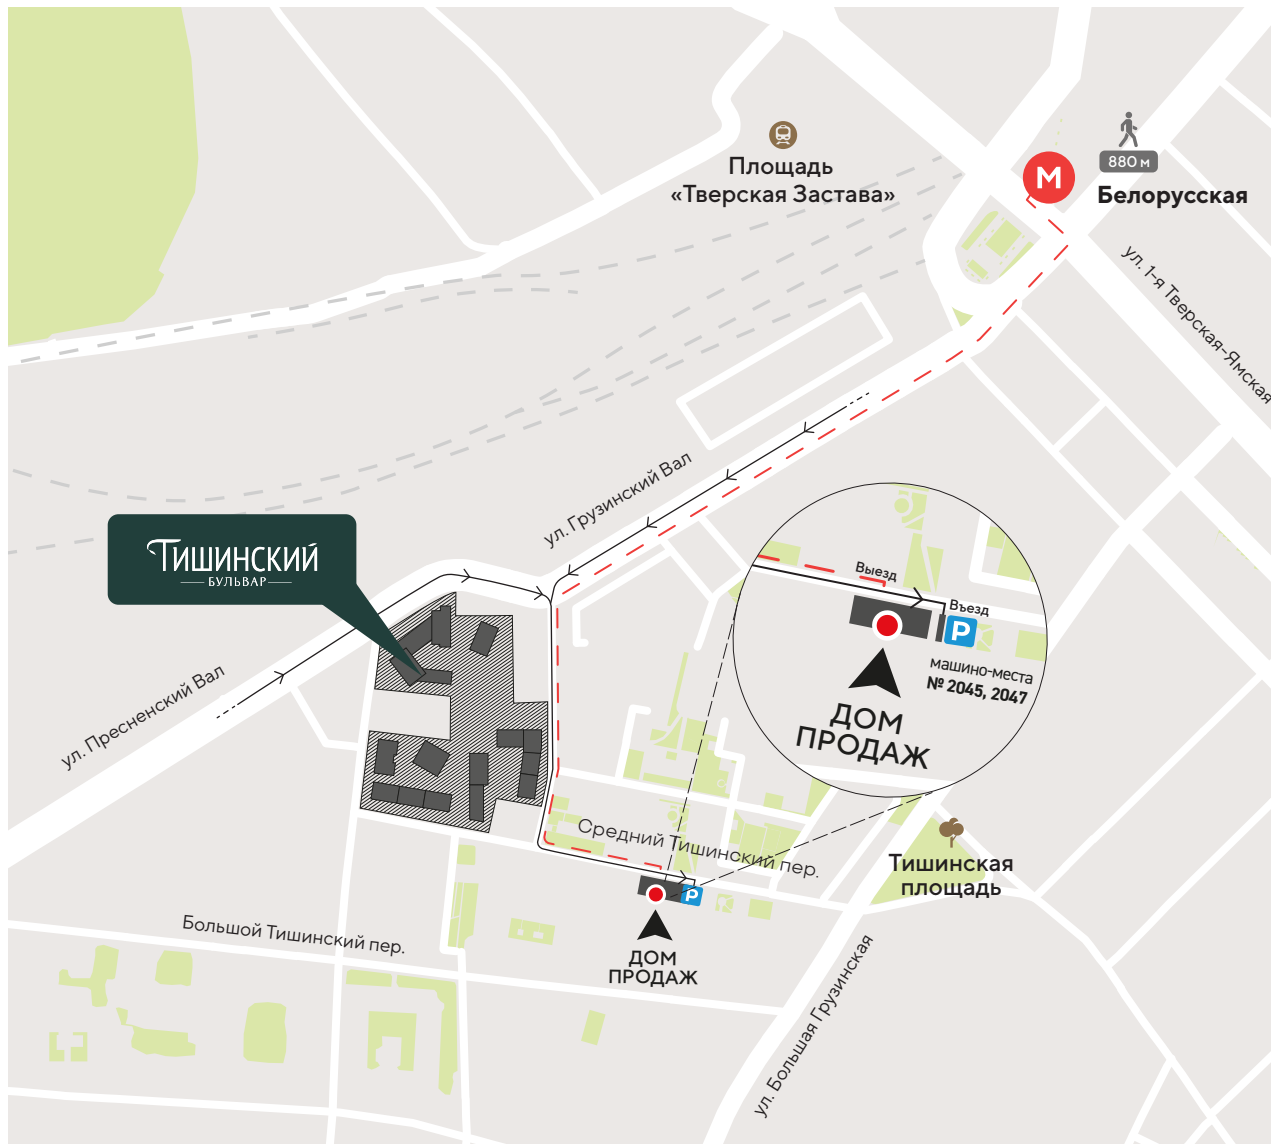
Площадь «Тверская Застава»

880 м

М

Белорусская

ул. 1-я Тверская-Ямская

ул. Грузинский Вал

ТИШИНСКИЙ
БУЛЬВАР

ул. Пресненский Вал

Выезд

Въезд

P

машино-места
№ 2045, 2047

ДОМ
ПРОДАЖ

Средний Тишинский пер.

Тишинская площадь

P

ДОМ
ПРОДАЖ

Большой Тишинский пер.

ул. Большая Грузинская